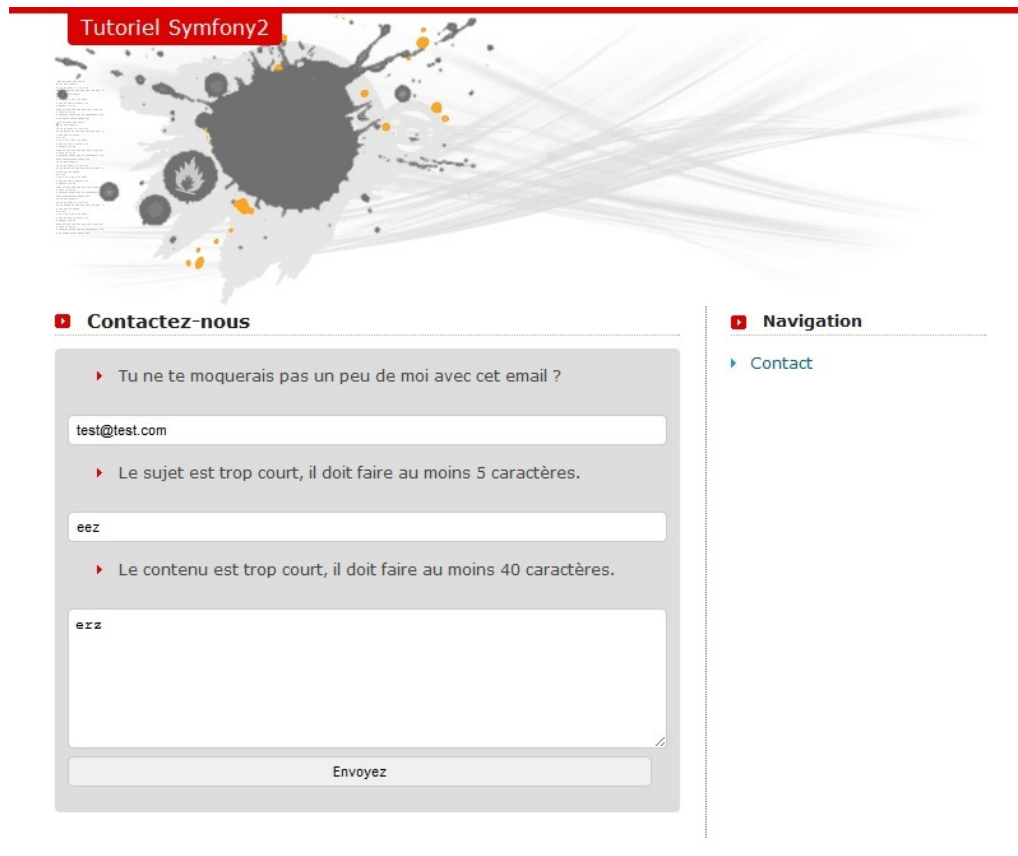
Tutoriel Symfony2

Contactez-nous

Tu ne te moquerais pas un peu de moi avec cet email ?

test@test.com

Le sujet est trop court, il doit faire au moins 5 caractères.

eez

Le contenu est trop court, il doit faire au moins 40 caractères.

erz

Envoyez

Navigation

Contact